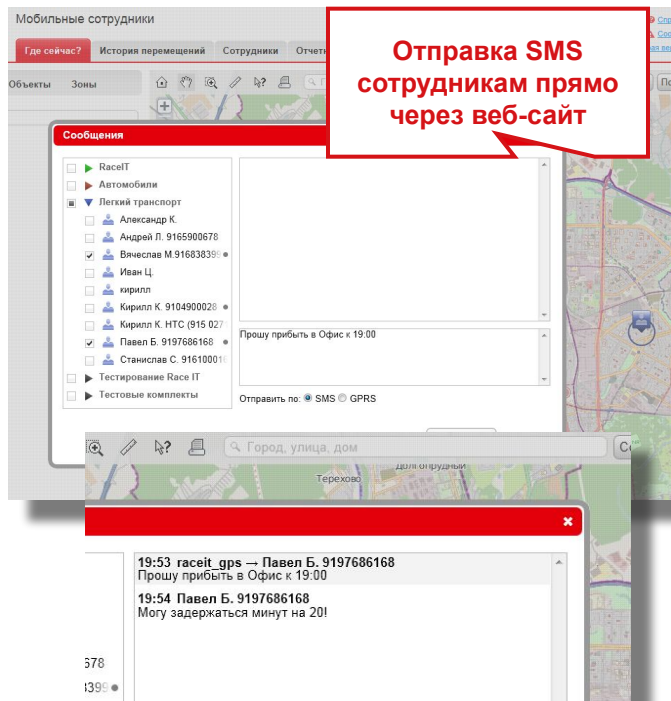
Мобильные сотрудники

Где сейчас? История перемещений Сотрудники Отчеты

Объекты Зоны

Отправка SMS сотрудникам прямо через веб-сайт

Сообщения

RaceIT
Автомобили
Легкий транспорт
Александр К.
Андрей Л. 9165900678
Вячеслав М.916838399
Иван Ц.
кирилл
Кирилл К. 9104900028
Кирилл К. HTC (915 027
Павел Б. 9197686168
Станислав С. 91610001
Тестирование Race IT
Тестовые комплекты

Прошу прибыть в Офис к 19:00

Отправить по: SMS GPRS

Город, улица, дом

Терехово

19:53 raceit_gps → Павел Б. 9197686168
Прошу прибыть в Офис к 19:00

19:54 Павел Б. 9197686168
Могу задержаться минут на 20!

678
399